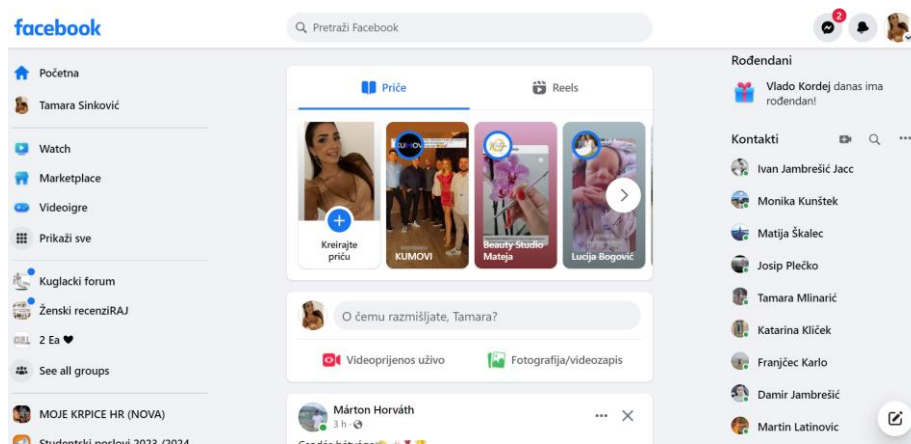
facebook

Pretraži Facebook

2

Početna
Tamara Sinković
Watch
Marketplace
Videoigre
Prikaži sve
Kuglacki forum
Ženski recenziRAJ
2 Ea ♥
See all groups
MOJE KRPICE HR (NOVA)
Studentski poslovi 2023./2024.

Priče
Reels

Kreirajte priču
KUMOVI
KUMOVI
Beauty Studio Mateja
Lucija Bogović

O čemu razmišljate, Tamara?
Videoprijenos uživo
Fotografija/videozapis

Márton Horváth
3 h ·
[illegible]

Rođendani
Vlado Kordej danas ima rođendan!

Kontakti
Ivan Jambrešić Jacc
Monika Kunštek
Matija Škalec
Josip Plečko
Tamara Mlinarić
Katarina Kliček
Franjčec Karlo
Damir Jambrešić
Martin Latinovic